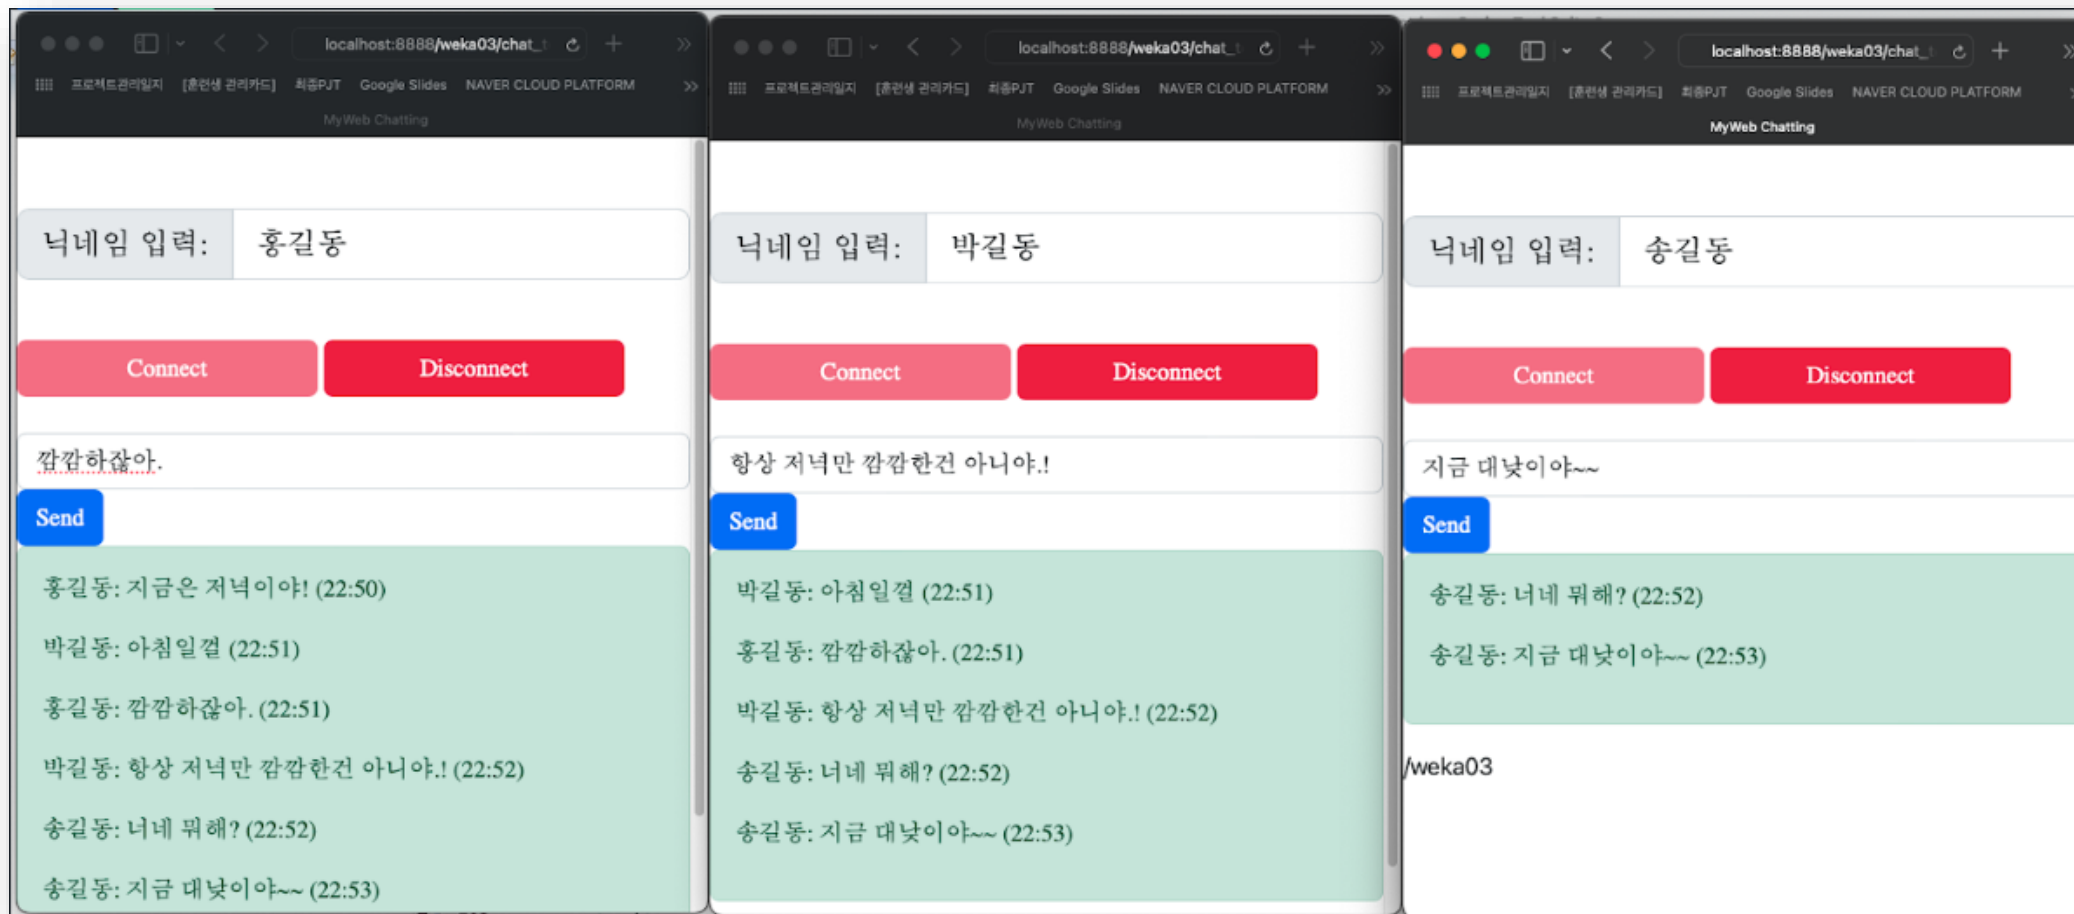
localhost:8888/weka03/chat_

프로젝트관리일지 [훈련생 관리카드] 최종PJT Google Slides NAVER CLOUD PLATFORM

MyWeb Chatting

닉네임 입력: 홍길동

Connect Disconnect

깜깜하잖아.

Send

홍길동: 지금은 저녁이야! (22:50)

박길동: 아침일껄 (22:51)

홍길동: 깜깜하잖아. (22:51)

박길동: 항상 저녁만 깜깜한건 아니야.! (22:52)

송길동: 너네 뭐해? (22:52)

송길동: 지금 대낮이야~~ (22:53)

localhost:8888/weka03/chat_

프로젝트관리일지 [훈련생 관리카드] 최종PJT Google Slides NAVER CLOUD PLATFORM

MyWeb Chatting

닉네임 입력: 박길동

Connect Disconnect

항상 저녁만 깜깜한건 아니야.!

Send

박길동: 아침일껄 (22:51)

홍길동: 깜깜하잖아. (22:51)

박길동: 항상 저녁만 깜깜한건 아니야.! (22:52)

송길동: 너네 뭐해? (22:52)

송길동: 지금 대낮이야~~ (22:53)

localhost:8888/weka03/chat_

프로젝트관리일지 [훈련생 관리카드] 최종PJT Google Slides NAVER CLOUD PLATFORM

MyWeb Chatting

닉네임 입력: 송길동

Connect Disconnect

지금 대낮이야~~

Send

송길동: 너네 뭐해? (22:52)

송길동: 지금 대낮이야~~ (22:53)

/weka03